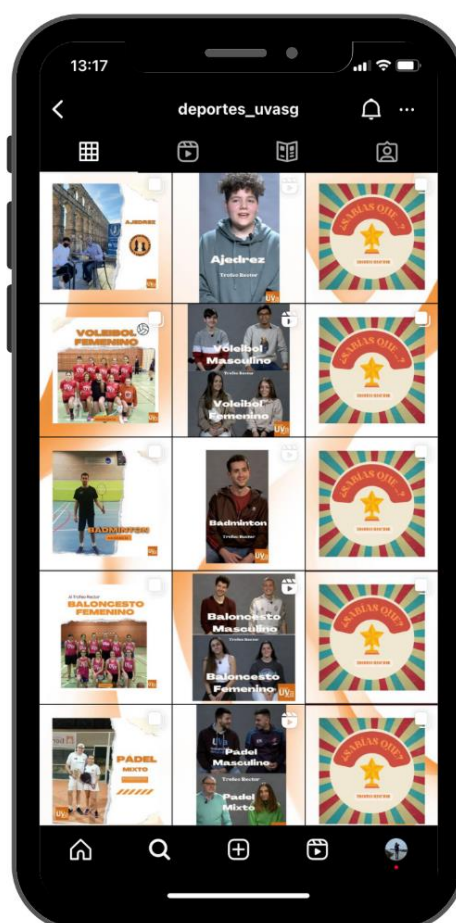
13:17

deportes_uvasg

AJEDREZ

Ajedrez
Trofeo Rector

¿SABÍAS QUE...?

VOLEIBOL FEMENINO

Voleibol Masculino
Trofeo Rector
Voleibol Femenino

¿SABÍAS QUE...?

BADMINTON

Badminton
Trofeo Rector

¿SABÍAS QUE...?

BALONCESTO FEMENINO

Baloncesto Masculino
Trofeo Rector
Baloncesto Femenino

¿SABÍAS QUE...?

PADEL MIXTO

Padel Masculino
Trofeo Rector
Padel Mixto

¿SABÍAS QUE...?